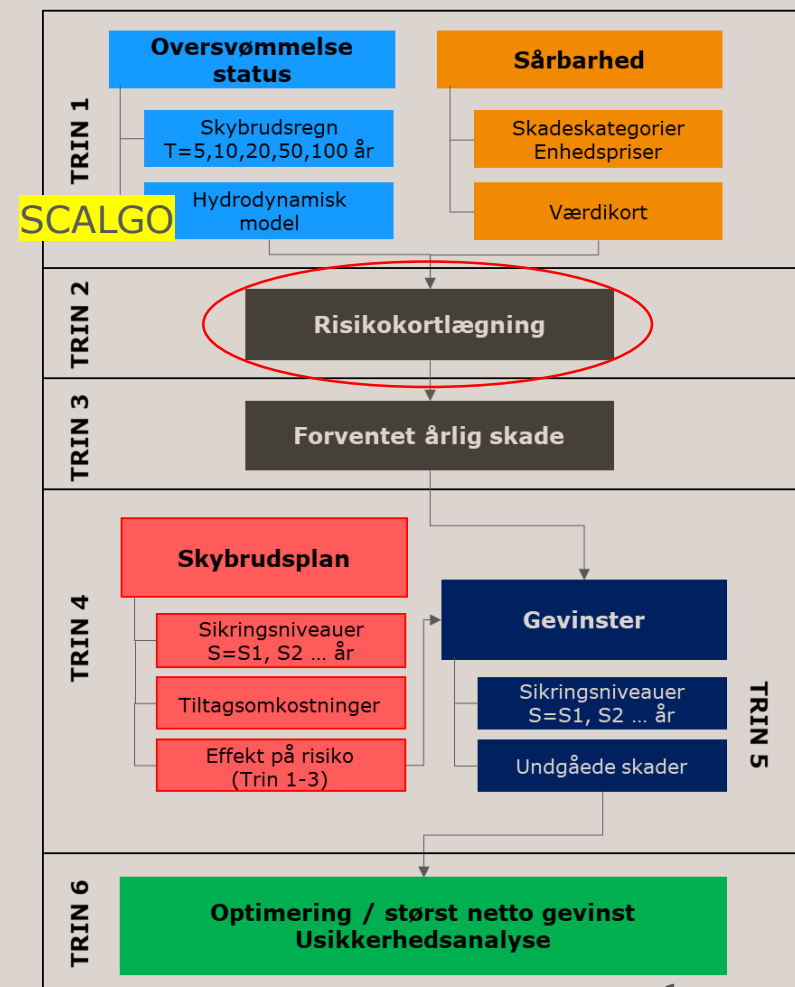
TRIN 1

Oversvømmelse status

Skybrudsregn T=5,10,20,50,100 år

SCALGO

Hydrodynamisk model

Sårbarhed

Skadeskategorier Enhedspriser

Værdikort

TRIN 2

Risikokortlægning

TRIN 3

Forventet årlig skade

TRIN 4

Skybrudsplan

Sikringsniveauer S=S1, S2 … år

Tiltagsomkostninger

Effekt på risiko (Trin 1-3)

Gevinster

Sikringsniveauer S=S1, S2 … år

Undgåede skader

TRIN 5

TRIN 6

Optimering / størst netto gevinst
Usikkerhedsanalyse